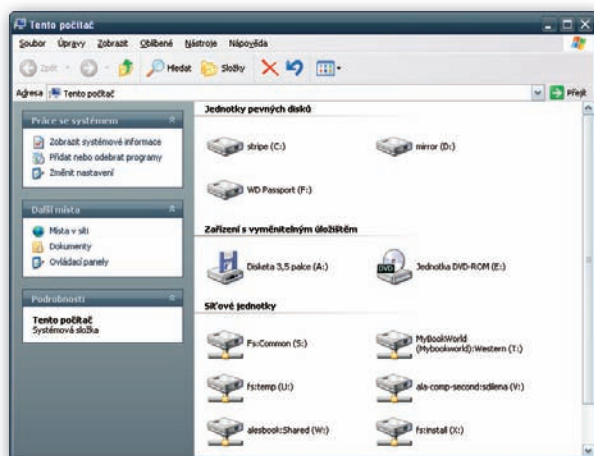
Tento počítač

Soubor Úpravy Zobrazit Oblíbené Nástroje Nápověda

Zpět Hledat Složky

Adresa Tento počítač Přejít

Práce se systémem

Zobrazit systémové informace
Přidat nebo odebrat programy
Změnit nastavení

Další místa

Místa v síti
Dokumenty
Ovládací panely

Podrobnosti

Tento počítač
Systémová složka

Jednotky pevných disků

stripe (C:)
mirror (D:)
WD Passport (F:)

Zařízení s vyměnitelným úložištěm

Disketa 3,5 palce (A:)
Jednotka DVD-ROM (E:)

Síťové jednotky

Fs:Common (S:)
MyBookWorld (Mybookworld):Western (T:)
fs:temp (U:)
ala-comp-second:sdilena (V:)
alesbook:Shared (W:)
fs:install (X:)